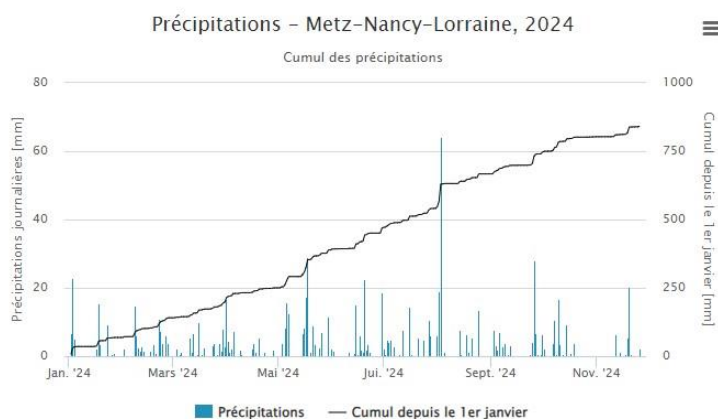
Précipitations - Metz-Nancy-Lorraine, 2024

Cumul des précipitations

Précipitations journalières [mm]

80
60
40
20
0

Cumul depuis le 1er janvier [mm]

1000
750
500
250
0

Jan. '24
Mars '24
Mai '24
Jui. '24
Sept. '24
Nov. '24

Précipitations
Cumul depuis le 1er janvier